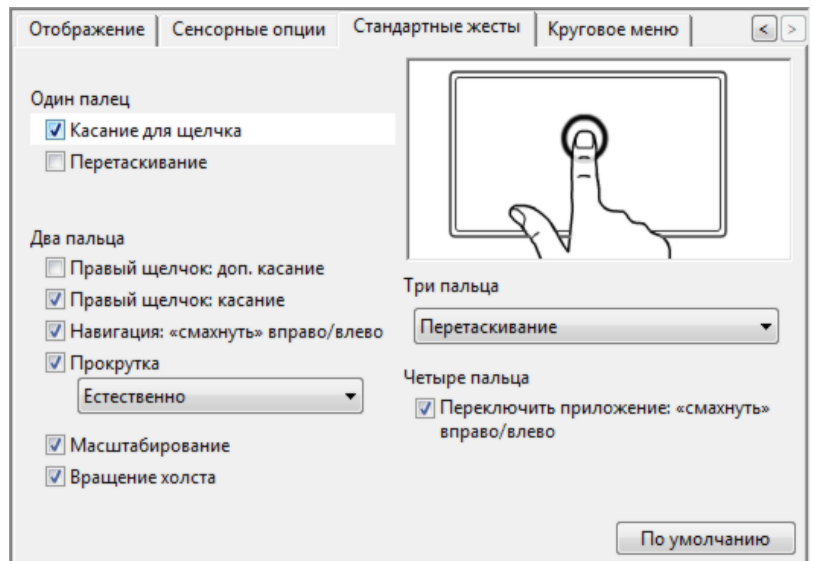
Отображение | Сенсорные опции | Стандартные жесты | Круговое меню

<
>

Один палец
Касание для щелчка
Перетаскивание

Два пальца
Правый щелчок: доп. касание
Правый щелчок: касание
Навигация: «смахнуть» вправо/влево
Прокрутка
Естественно
Масштабирование
Вращение холста

Три пальца
Перетаскивание

Четыре пальца
Переключить приложение: «смахнуть» вправо/влево

По умолчанию